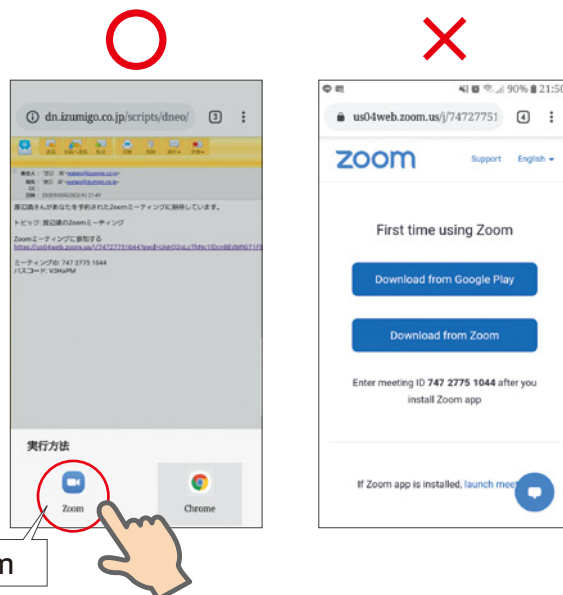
○

×

ⓘ dn.izumigo.co.jp/scripts/dneo/ 3 ⋮

渡辺 さんがあなたを予約されたZoomミーティングに招待しています。

トピック: 渡辺進のZoomミーティング

Zoomミーティングに参加する
https://us04web.zoom.us/j/74727751044?pwd=

ミーティングID: 747 2775 1044
パスコード: V3HaPM

実行方法

Zoom

Chrome

n

90% 21:50

us04web.zoom.us/j/74727751 4 ⋮

zoom Support English

First time using Zoom

Download from Google Play

Download from Zoom

Enter meeting ID 747 2775 1044 after you install Zoom app

If Zoom app is installed, launch mee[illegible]